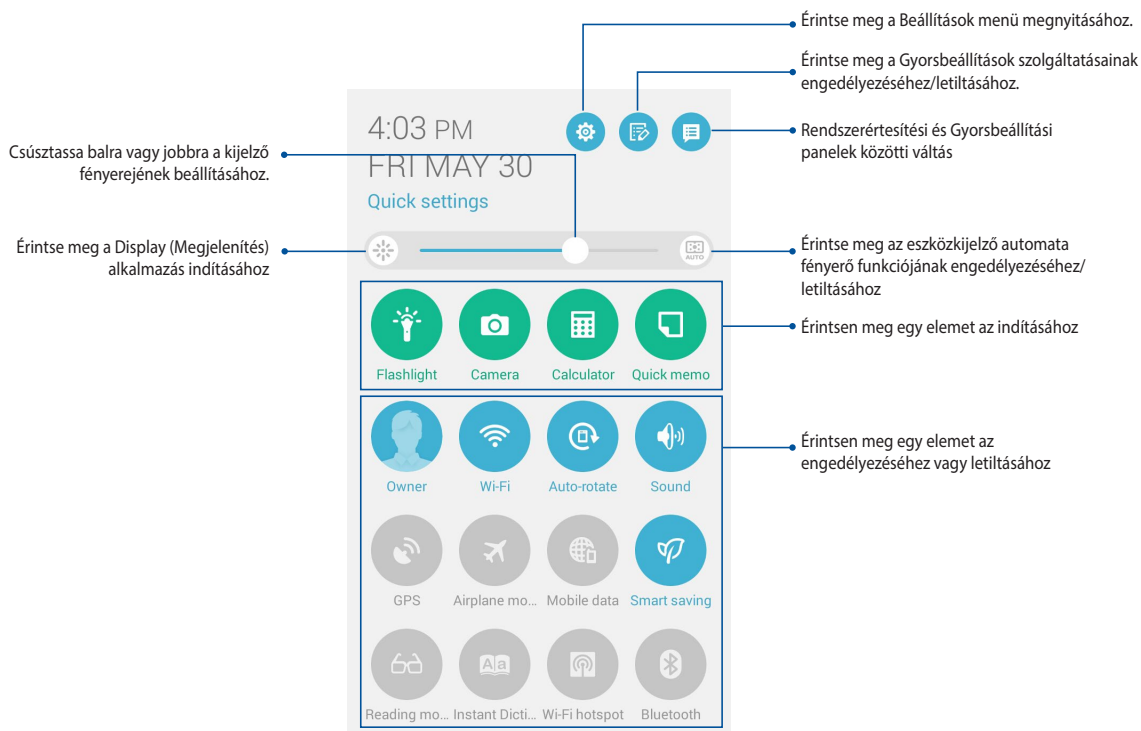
Érintse meg a Beállítások menü megnyitásához.

Érintse meg a Gyorsbeállítások szolgáltatásainak engedélyezéséhez/letiltásához.

Rendszerértesítési és Gyorsbeállítási panelek közötti váltás

Csúsztassa balra vagy jobbra a kijelző fényerejének beállításához.

4:03 PM
FRI MAY 30
Quick settings

Érintse meg a Display (Megjelenítés) alkalmazás indításához

AUTO

Érintse meg az eszközkijelző automata fényerő funkciójának engedélyezéséhez/ letiltásához

Flashlight
Camera
Calculator
Quick memo

Érintsen meg egy elemet az indításához

Owner
Wi-Fi
Auto-rotate
Sound
GPS
Airplane mo...
Mobile data
Smart saving
Reading mo...
Instant Dicti...
Wi-Fi hotspot
Bluetooth

Érintsen meg egy elemet az engedélyezéséhez vagy letiltásához